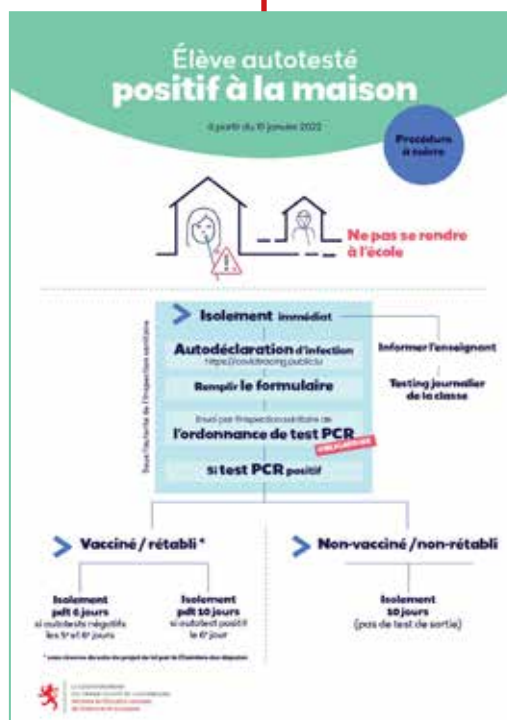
Élève autotesté
positif à la maison

à partir du 10 janvier 2022

Procédure à suivre

Ne pas se rendre à l'école

Sous l'autorité de l'inspection sanitaire

Isolement immédiat

Autodéclaration d'infection
https://covidtracing.public.lu

Remplir le formulaire

Envoi par l'inspection sanitaire de
l'ordonnance de test PCR
OBLIGATOIRE

Si test PCR positif

Informer l'enseignant

Testing journalier de la classe

Vacciné / rétabli *

Isolement pdt 6 jours si autotests négatifs les 5e et 6e jours

Isolement pdt 10 jours si autotest positif le 6e jour

* sous réserve du vote du projet de loi par la Chambre des députés

Non-vacciné / non-rétabli

Isolement 10 jours (pas de test de sortie)

LE GOUVERNEMENT DU GRAND-DUCHÉ DE LUXEMBOURG
Ministère de l'Éducation nationale, de l'Enfance et de la Jeunesse